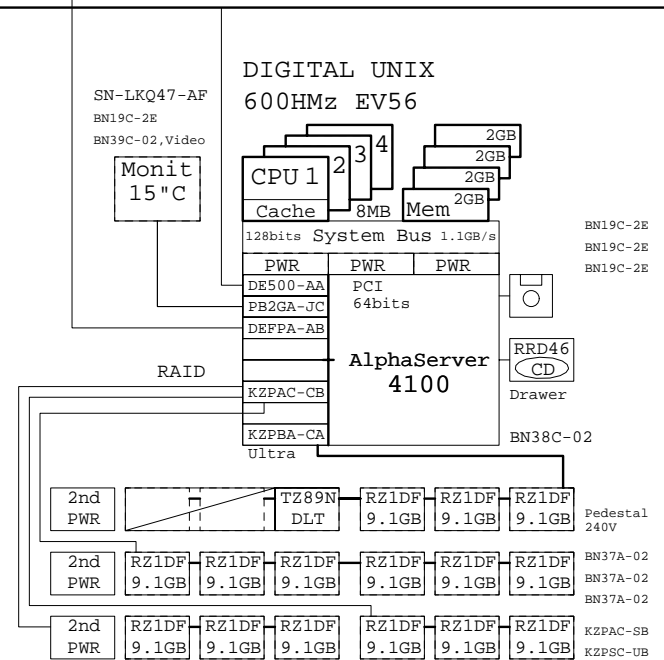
DIGITAL UNIX
600HMz EV56

SN-LKQ47-AF
BN19C-2E
BN39C-02,Video

Monit
15"C

CPU 1 2 3 4
Cache
8MB

2GB
2GB
2GB
Mem 2GB

128bits System Bus 1.1GB/s

BN19C-2E
BN19C-2E
BN19C-2E

PWR PWR PWR
DE500-AA
PB2GA-JC
DEFPA-AB
PCI
64bits

AlphaServer
4100

RRD46
CD
Drawer

RAID
KZPAC-CB
KZPBA-CA
Ultra

BN38C-02

2nd
PWR

TZ89N
DLT

RZ1DF
9.1GB
RZ1DF
9.1GB
RZ1DF
9.1GB

Pedestal
240V

2nd
PWR
RZ1DF
9.1GB
RZ1DF
9.1GB
RZ1DF
9.1GB
RZ1DF
9.1GB
RZ1DF
9.1GB
RZ1DF
9.1GB

BN37A-02
BN37A-02
BN37A-02

2nd
PWR
RZ1DF
9.1GB
RZ1DF
9.1GB
RZ1DF
9.1GB
RZ1DF
9.1GB
RZ1DF
9.1GB
RZ1DF
9.1GB

KZPAC-SB
KZPSC-UB